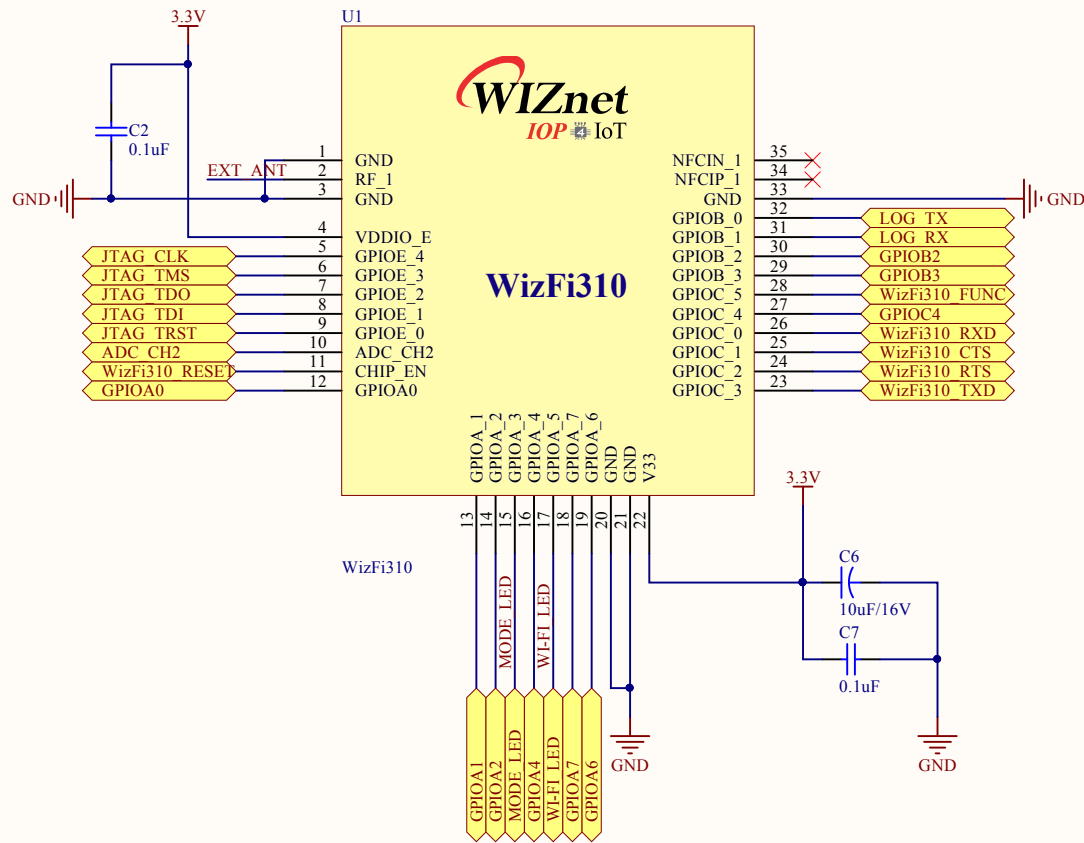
3.3V

U1

WIZnet

IOP IoT

C2
0.1uF

EXT_ANT

GND

1 GND
2 RF_1
3 GND
4 VDDIO_E
5 GPIOE_4
6 GPIOE_3
7 GPIOE_2
8 GPIOE_1
9 GPIOE_0
10 ADC_CH2
11 CHIP_EN
12 GPIOA0

JTAG_CLK
JTAG_TMS
JTAG_TDO
JTAG_TDI
JTAG_TRST
ADC_CH2
WizFi310_RESET
GPIOA0

NFCIN_1 35
NFCIP_1 34
GND 33
GPIOB_0 32
GPIOB_1 31
GPIOB_2 30
GPIOB_3 29
GPIOC_5 28
GPIOC_4 27
GPIOC_0 26
GPIOC_1 25
GPIOC_2 24
GPIOC_3 23

GND

LOG_TX
LOG_RX
GPIOB2
GPIOB3
WizFi310_FUNC
GPIOC4
WizFi310_RXD
WizFi310_CTS
WizFi310_RTS
WizFi310_TXD

WizFi310

GPIOA_1 GPIOA_2 GPIOA_3 GPIOA_4 GPIOA_5 GPIOA_7 GPIOA_6 GND GND V33

13 14 15 16 17 18 19 20 21 22

WizFi310

MODE_LED
WI-FI_LED

3.3V

C6
10uF/16V
C7
0.1uF

GND
GND

GPIOA1 GPIOA2 MODE_LED GPIOA4 WI-FI_LED GPIOA7 GPIOA6